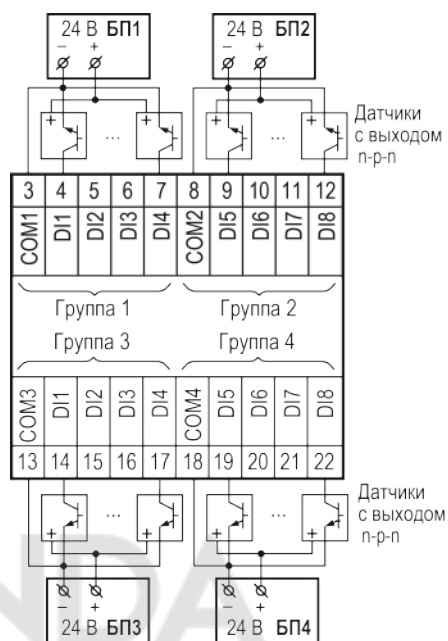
24 В **БП1**
– +

24 В **БП2**
– +

+ ... +

+ ... +

Датчики с выходом n-p-n

| 3 | 4 | 5 | 6 | 7 | 8 | 9 | 10 | 11 | 12 |
|---|---|---|---|---|---|---|---|---|---|
| COM1 | DI1 | DI2 | DI3 | DI4 | COM2 | DI5 | DI6 | DI7 | DI8 |

Группа 1

Группа 2

Группа 3

Группа 4

| COM3 | DI1 | DI2 | DI3 | DI4 | COM4 | DI5 | DI6 | DI7 | DI8 |
|---|---|---|---|---|---|---|---|---|---|
| 13 | 14 | 15 | 16 | 17 | 18 | 19 | 20 | 21 | 22 |

+ ... +

+ ... +

Датчики с выходом n-p-n

– +
24 В **БП3**

– +
24 В **БП4**